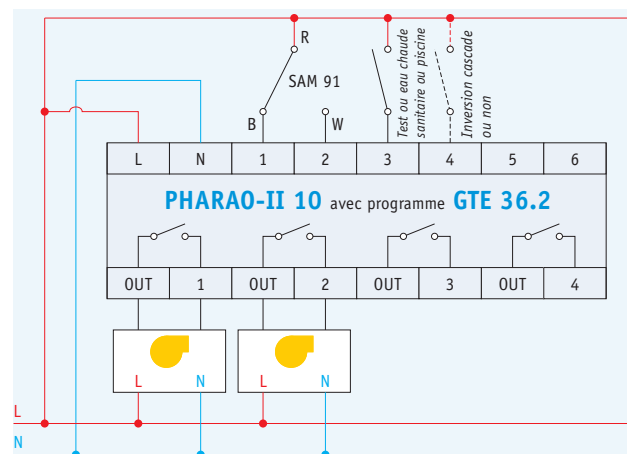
R

SAM 91

B

W

Test ou eau chaude sanitaire ou piscine

Inversion cascade ou non

| L | N | 1 | 2 | 3 | 4 | 5 | 6 |
|---|---|---|---|---|---|---|---|

PHARAO-II 10 avec programme GTE 36.2

| OUT | 1 | OUT | 2 | OUT | 3 | OUT | 4 |
|---|---|---|---|---|---|---|---|

L N

L N

L

N